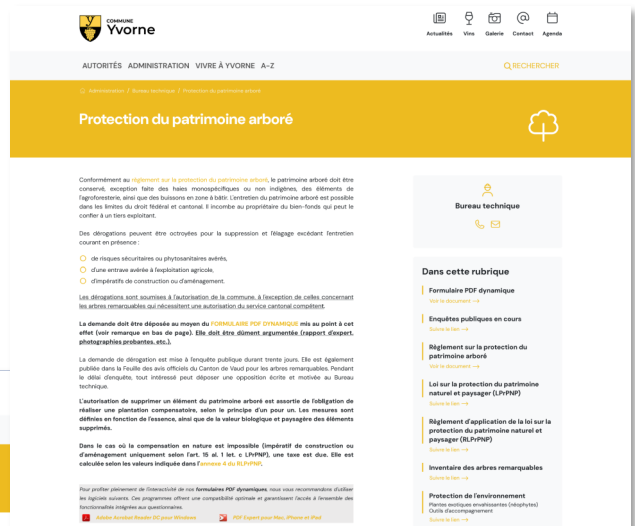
COMMUNE
Yvorne

Actualités Vins Galerie Contact Agenda

AUTORITÉS ADMINISTRATION VIVRE À YVORNE A–Z

RECHERCHER

Administration / Bureau technique / Protection du patrimoine arboré

Protection du patrimoine arboré

Conformément au règlement sur la protection du patrimoine arboré, le patrimoine arboré doit être conservé, exception faite des haies monospécifiques ou non indigènes, des éléments de l'agroforesterie, ainsi que des buissons en zone à bâtir. L'entretien du patrimoine arboré est possible dans les limites du droit fédéral et cantonal. Il incombe au propriétaire du bien-fonds qui peut le confier à un tiers exploitant.

Des dérogations peuvent être octroyées pour la suppression et l'élagage excédant l'entretien courant en présence :

de risques sécuritaires ou phytosanitaires avérés,
d'une entrave avérée à l'exploitation agricole,
d'impératifs de construction ou d'aménagement.

Les dérogations sont soumises à l'autorisation de la commune, à l'exception de celles concernant les arbres remarquables qui nécessitent une autorisation du service cantonal compétent.

La demande doit être déposée au moyen du FORMULAIRE PDF DYNAMIQUE mis au point à cet effet (voir remarque en bas de page). Elle doit être dûment argumentée (rapport d'expert, photographies probantes, etc.).

La demande de dérogation est mise à l'enquête publique durant trente jours. Elle est également publiée dans la Feuille des avis officiels du Canton de Vaud pour les arbres remarquables. Pendant le délai d'enquête, tout intéressé peut déposer une opposition écrite et motivée au Bureau technique.

L'autorisation de supprimer un élément du patrimoine arboré est assortie de l'obligation de réaliser une plantation compensatoire, selon le principe d'un pour un. Les mesures sont définies en fonction de l'essence, ainsi que de la valeur biologique et paysagère des éléments supprimés.

Dans le cas où la compensation en nature est impossible (impératif de construction ou d'aménagement uniquement selon l'art. 15 al. 1 let. c LPrPNP), une taxe est due. Elle est calculée selon les valeurs indiquées dans l'annexe 4 du RLPrPNP.

Pour profiter pleinement de l'interactivité de nos formulaires PDF dynamiques, nous vous recommandons d'utiliser les logiciels suivants. Ces programmes offrent une compatibilité optimale et garantissent l'accès à l'ensemble des fonctionnalités intégrées aux questionnaires.

Adobe Acrobat Reader DC pour Windows
PDF Expert pour Mac, iPhone et iPad

Bureau technique

Dans cette rubrique

Formulaire PDF dynamique
Voir le document →

Enquêtes publiques en cours
Suivre le lien →

Règlement sur la protection du patrimoine arboré
Voir le document →

Loi sur la protection du patrimoine naturel et paysager (LPrPNP)
Suivre le lien →

Règlement d'application de la loi sur la protection du patrimoine naturel et paysager (RLPrPNP)
Suivre le lien →

Inventaire des arbres remarquables
Suivre le lien →

Protection de l'environnement
Plantes exotiques envahissantes (néophytes)
Outils d'accompagnement